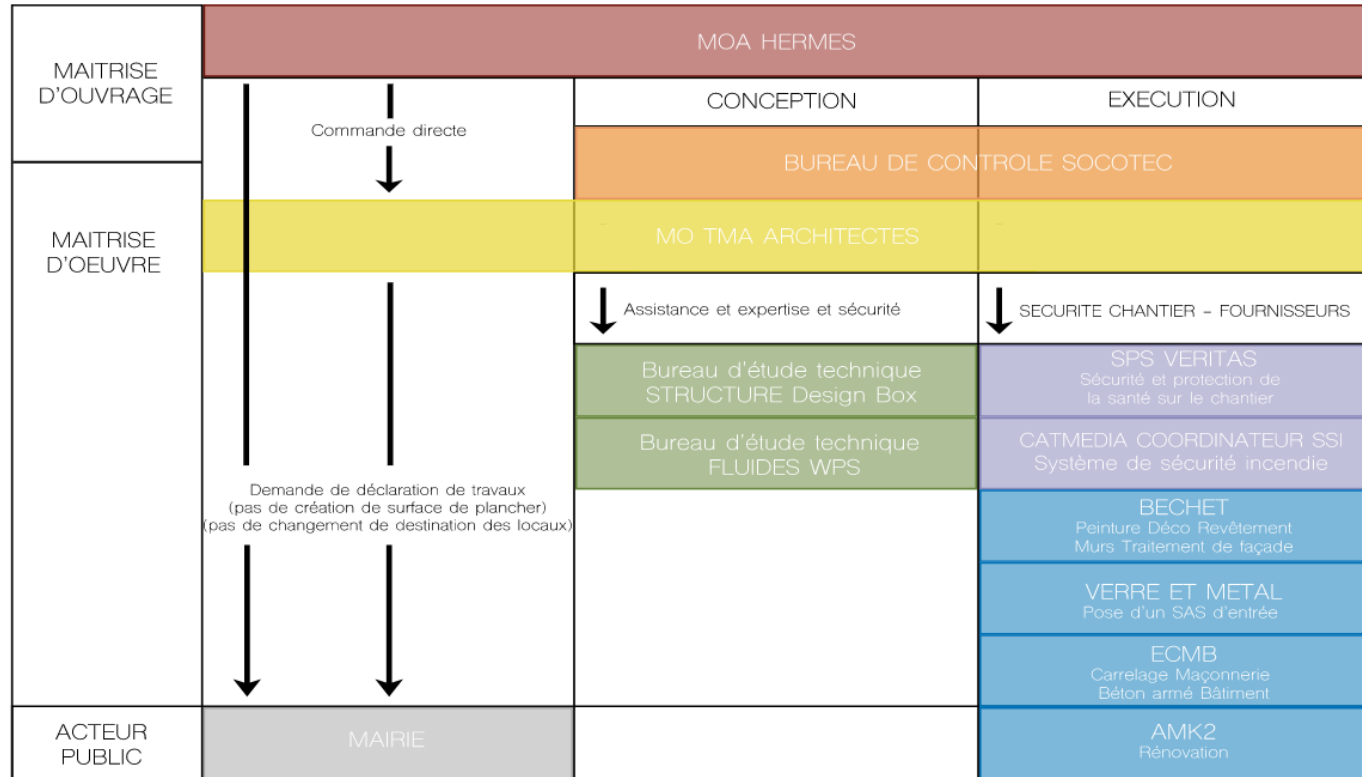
MAITRISE D'OUVRAGE

MOA HERMES

CONCEPTION

EXECUTION

Commande directe

BUREAU DE CONTROLE SOCOTEC

MAITRISE D'OEUVRE

MO TMA ARCHITECTES

Assistance et expertise et sécurité

SECURITE CHANTIER - FOURNISSEURS

Bureau d'étude technique STRUCTURE Design Box

SPS VERITAS
Sécurité et protection de la santé sur le chantier

Bureau d'étude technique FLUIDES WPS

CATMEDIA COORDINATEUR SSI
Système de sécurité incendie

Demande de déclaration de travaux
(pas de création de surface de plancher)
(pas de changement de destination des locaux)

BECHET
Peinture Déco Revêtement
Murs Traitement de façade

VERRE ET METAL
Pose d'un SAS d'entrée

ECMB
Carrelage Maçonnerie
Béton armé Bâtiment

ACTEUR PUBLIC

MAIRIE

AMK2
Rénovation